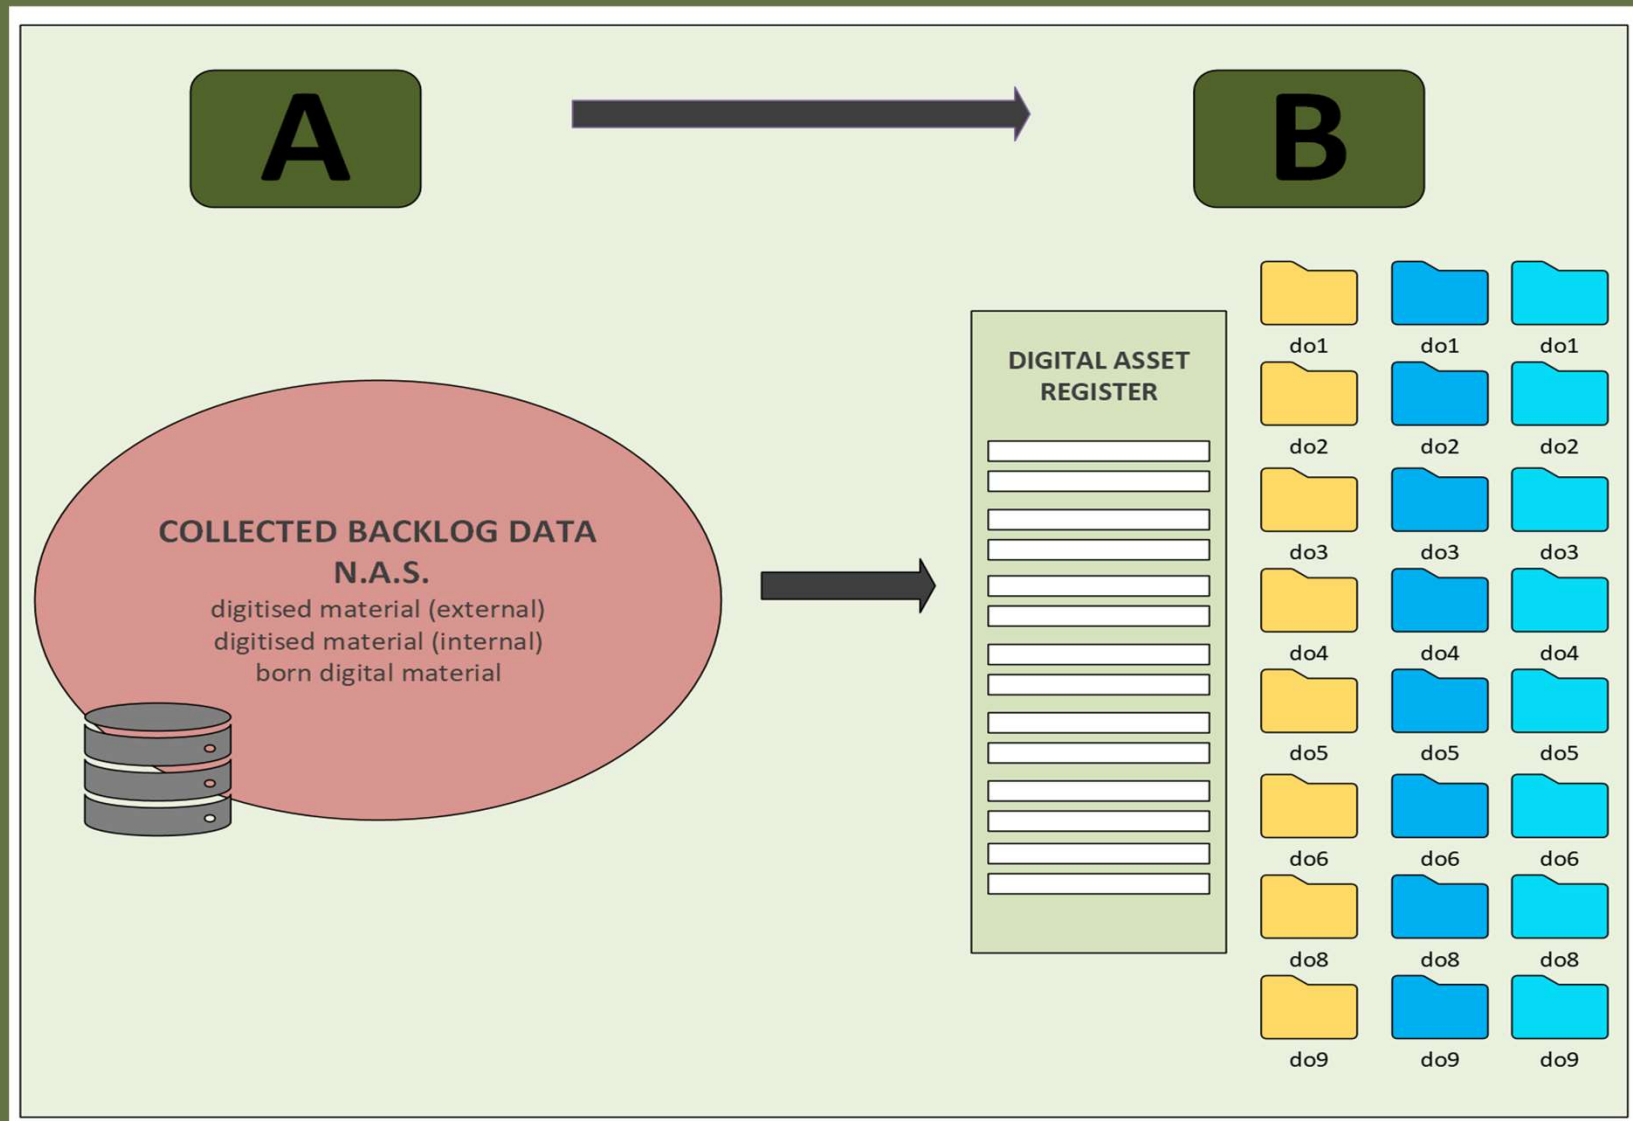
A

B

COLLECTED BACKLOG DATA
N.A.S.
digitised material (external)
digitised material (internal)
born digital material

DIGITAL ASSET REGISTER

do1 do1 do1
do2 do2 do2
do3 do3 do3
do4 do4 do4
do5 do5 do5
do6 do6 do6
do8 do8 do8
do9 do9 do9